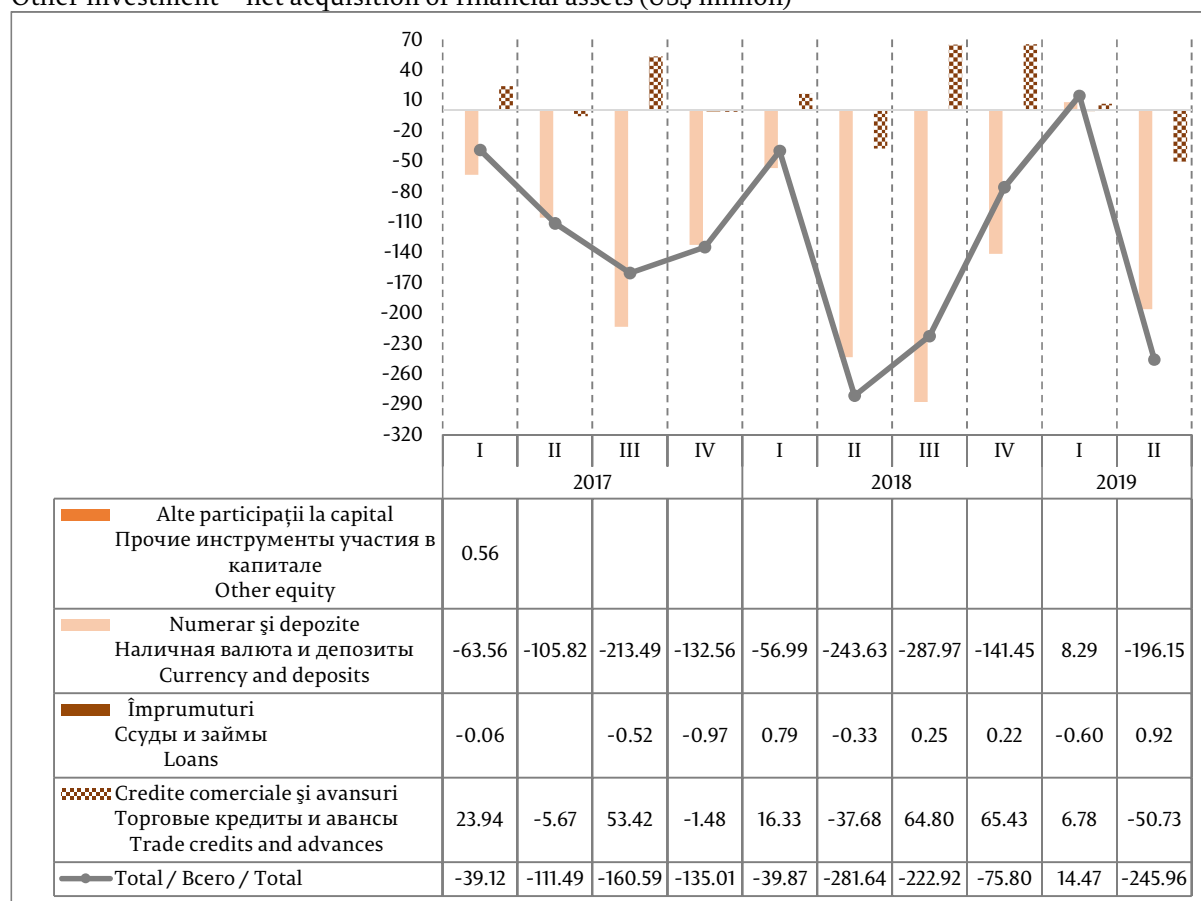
Other investment – net acquisition of financial assets (US$ million)

70
40
10
-20
-50
-80
-110
-140
-170
-200
-230
-260
-290
-320

| | I | II | III | IV | I | II | III | IV | I | II |
|---|---|---|---|---|---|---|---|---|---|---|
| | 2017 | | | | 2018 | | | | 2019 | |
| Alte participații la capital Прочие инструменты участия в капитале Other equity | 0.56 | | | | | | | | | |
| Numerar şi depozite Наличная валюта и депозиты Currency and deposits | -63.56 | -105.82 | -213.49 | -132.56 | -56.99 | -243.63 | -287.97 | -141.45 | 8.29 | -196.15 |
| Împrumuturi Ссуды и займы Loans | -0.06 | | -0.52 | -0.97 | 0.79 | -0.33 | 0.25 | 0.22 | -0.60 | 0.92 |
| Credite comerciale şi avansuri Торговые кредиты и авансы Trade credits and advances | 23.94 | -5.67 | 53.42 | -1.48 | 16.33 | -37.68 | 64.80 | 65.43 | 6.78 | -50.73 |
| Total / Всего / Total | -39.12 | -111.49 | -160.59 | -135.01 | -39.87 | -281.64 | -222.92 | -75.80 | 14.47 | -245.96 |